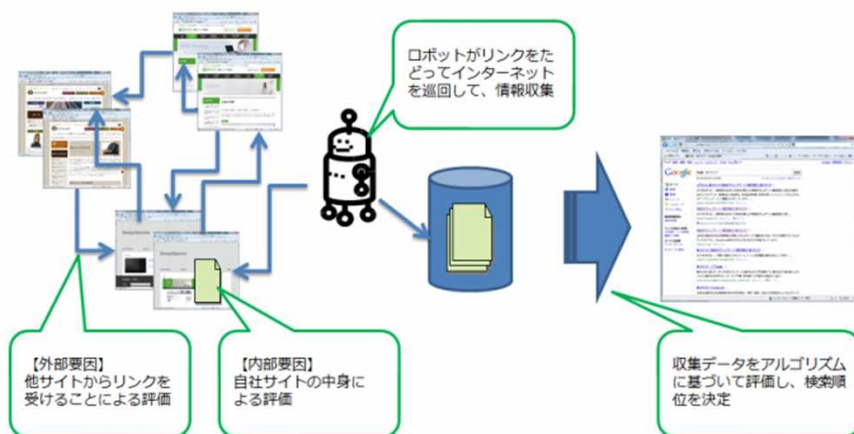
ロボットがリンクをたどってインターネットを巡回して、情報収集

【外部要因】
他サイトからリンクを受けることによる評価

【内部要因】
自社サイトの中身による評価

収集データをアルゴリズムに基づいて評価し、検索順位を決定